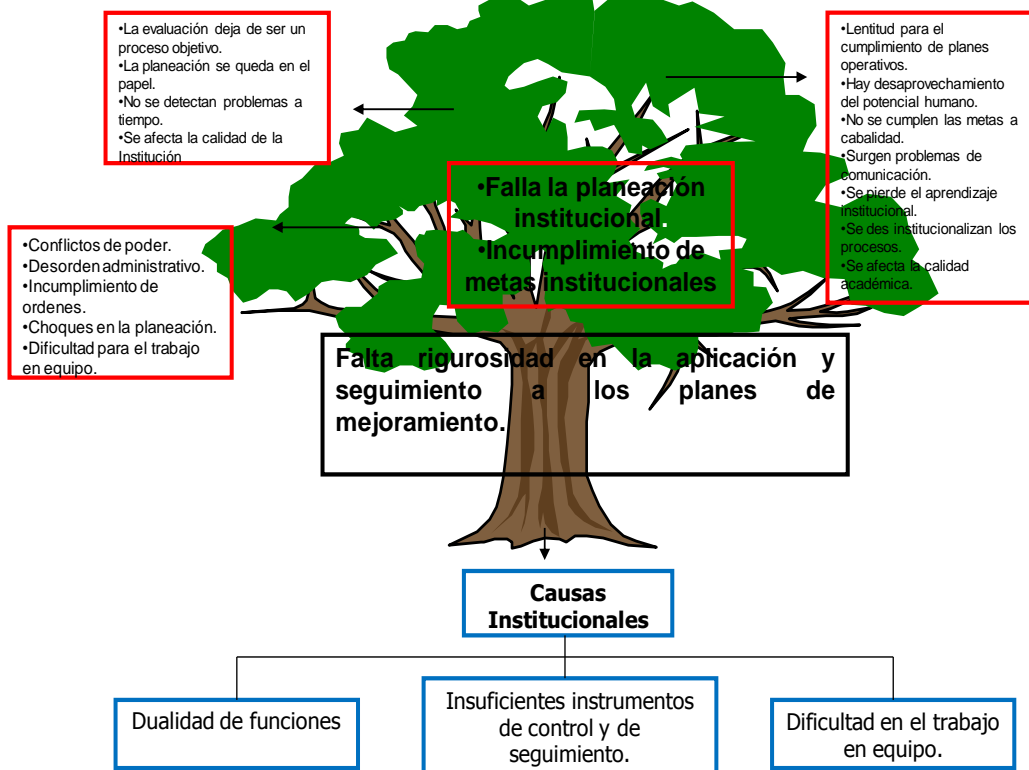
•La evaluación deja de ser un proceso objetivo.
•La planeación se queda en el papel.
•No se detectan problemas a tiempo.
•Se afecta la calidad de la Institución

•Lentitud para el cumplimiento de planes operativos.
•Hay desaprovechamiento del potencial humano.
•No se cumplen las metas a cabalidad.
•Surgen problemas de comunicación.
•Se pierde el aprendizaje institucional.
•Se des institucionalizan los procesos.
•Se afecta la calidad académica.

•Falla la planeación institucional.
•Incumplimiento de metas institucionales

•Conflictos de poder.
•Desorden administrativo.
•Incumplimiento de ordenes.
•Choques en la planeación.
•Dificultad para el trabajo en equipo.

Falta rigurosidad en la aplicación y seguimiento a los planes de mejoramiento.

Causas Institucionales

Dualidad de funciones

Insuficientes instrumentos de control y de seguimiento.

Dificultad en el trabajo en equipo.